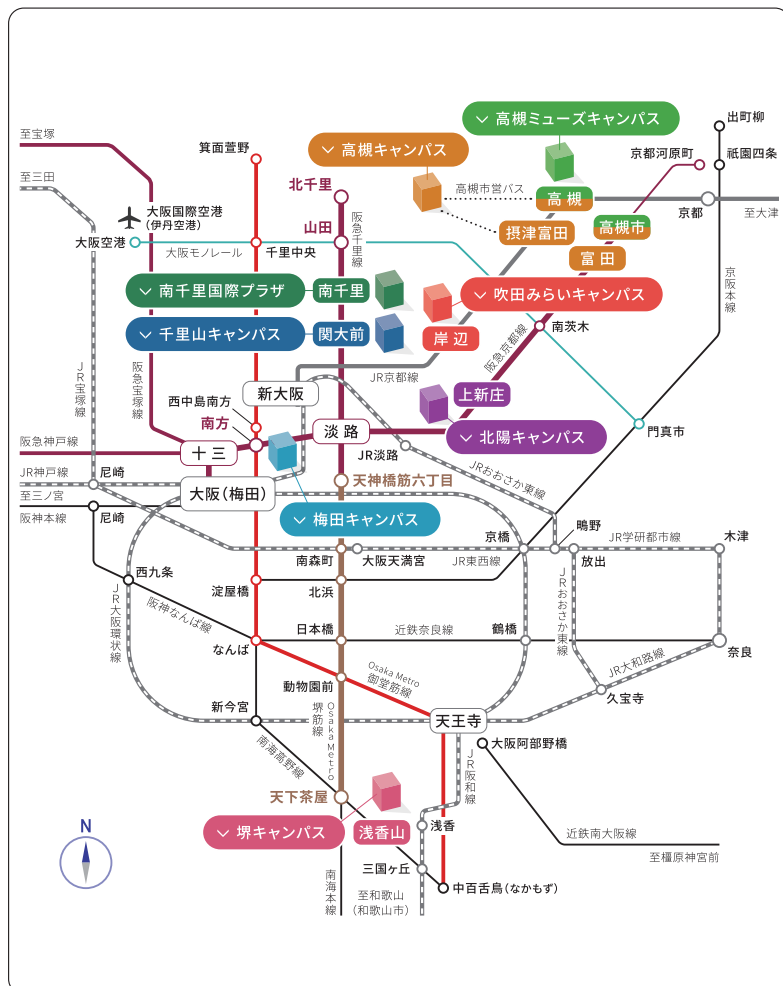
高槻ミューズキャンパス
出町柳
高槻キャンパス
京都河原町
祇園四条
至宝塚
箕面萱野
北千里
高槻市営バス
高槻
京都
至大津
至三田
大阪国際空港（伊丹空港）
山田
阪急千里線
摂津富田
高槻市
大阪空港
大阪モノレール
千里中央
富田
京阪本線
南千里国際プラザ
南千里
吹田みらいキャンパス
千里山キャンパス
関大前
岸辺
南茨木
阪急京都線
JR宝塚線
阪急宝塚線
JR京都線
新大阪
上新庄
西中島南方
南方
北陽キャンパス
阪急神戸線
淡路
門真市
十三
JR淡路
JRおおさか東線
JR神戸線
尼崎
天神橋筋六丁目
至三ノ宮
大阪（梅田）
阪神本線
尼崎
梅田キャンパス
鴫野
JR学研都市線
京橋
木津
西九条
南森町
大阪天満宮
JR東西線
放出
JR大阪環状線
阪神なんば線
淀屋橋
北浜
JRおおさか東線
日本橋
近鉄奈良線
鶴橋
なんば
JR大和路線
奈良
Osaka Metro 御堂筋線
動物園前
久宝寺
新今宮
天王寺
大阪阿部野橋
堺筋線
Osaka Metro
南海高野線
JR阪和線
天下茶屋
N
堺キャンパス
浅香山
浅香
近鉄南大阪線
至橿原神宮前
三国ヶ丘
南海本線
至和歌山（和歌山市）
中百舌鳥（なかもず）